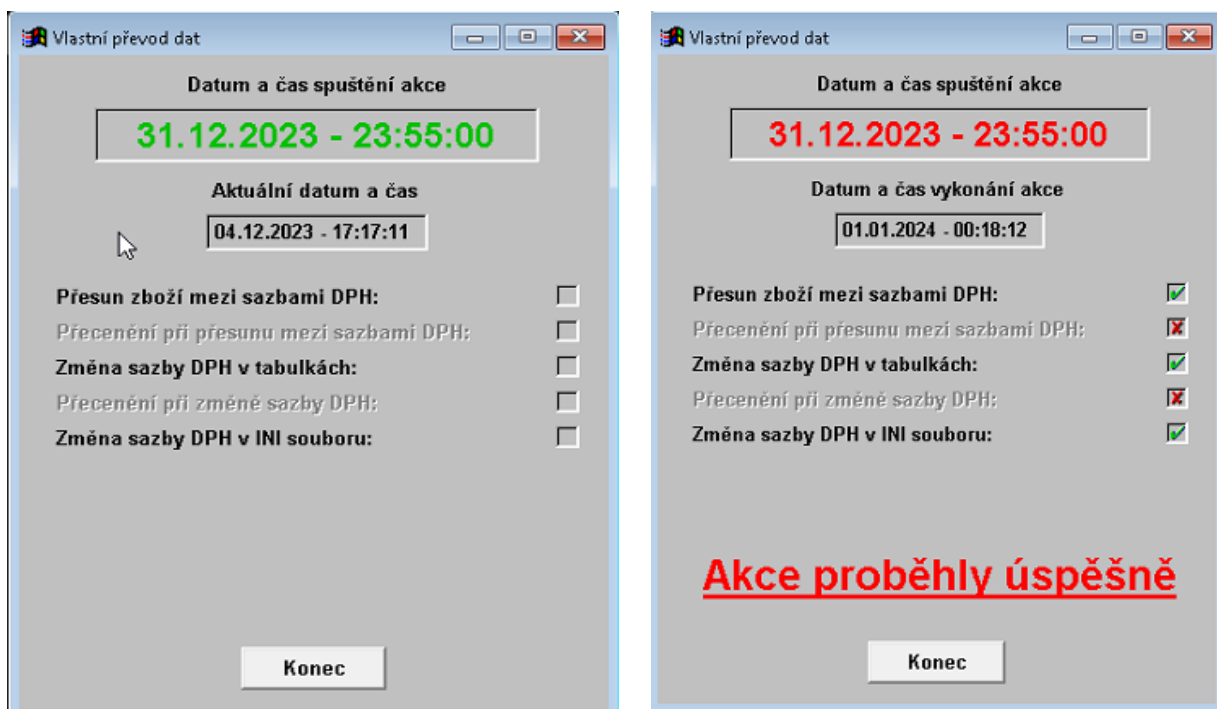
Vlastní převod dat

Datum a čas spuštění akce

31.12.2023 - 23:55:00

Aktuální datum a čas

04.12.2023 - 17:17:11

Přesun zboží mezi sazbami DPH:

Přecenění při přesunu mezi sazbami DPH:

Změna sazby DPH v tabulkách:

Přecenění při změně sazby DPH:

Změna sazby DPH v INI souboru:

Konec

Vlastní převod dat

Datum a čas spuštění akce

31.12.2023 - 23:55:00

Datum a čas vykonání akce

01.01.2024 - 00:18:12

Přesun zboží mezi sazbami DPH:

Přecenění při přesunu mezi sazbami DPH:

Změna sazby DPH v tabulkách:

Přecenění při změně sazby DPH:

Změna sazby DPH v INI souboru:

Akce proběhly úspěšně

Konec